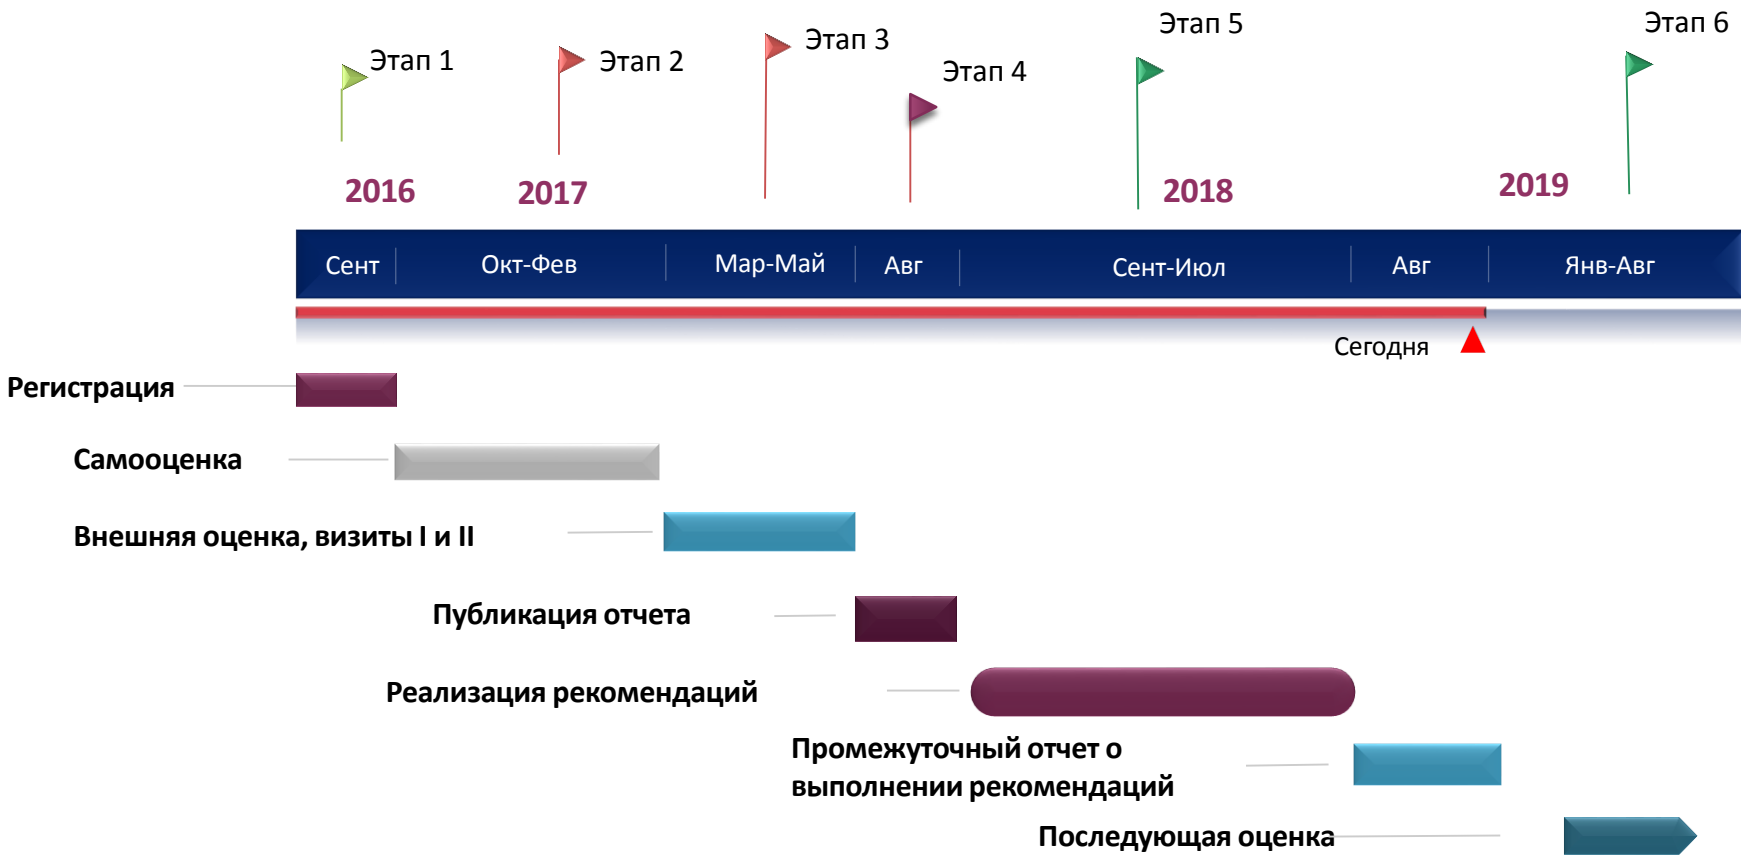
Этап 1
Этап 2
Этап 3
Этап 4
Этап 5
Этап 6

2016
2017
2018
2019

Сент
Окт-Фев
Мар-Май
Авг
Сент-Июл
Авг
Янв-Авг

Сегодня

Регистрация

Самооценка

Внешняя оценка, визиты I и II

Публикация отчета

Реализация рекомендаций

Промежуточный отчет о выполнении рекомендаций

Последующая оценка